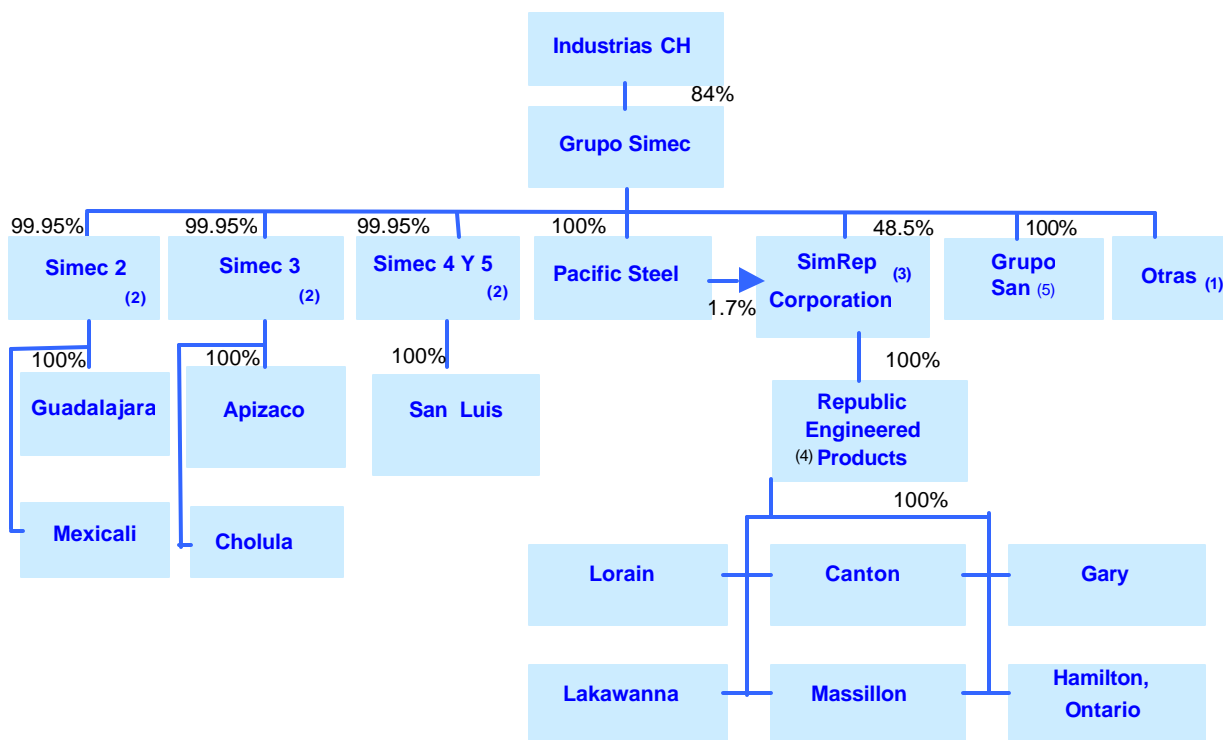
Industrias CH

84%

Grupo Simec

99.95%
Simec 2 (2)

99.95%
Simec 3 (2)

99.95%
Simec 4 Y 5 (2)

100%
Pacific Steel

1.7%

48.5%
SimRep (3) Corporation

100%
Grupo San (5)

Otras (1)

100%
Guadalajara

Mexicali

100%
Apizaco

Cholula

100%
San Luis

100%
Republic Engineered (4) Products

100%

Lorain

Canton

Gary

Lakawanna

Massillon

Hamilton, Ontario